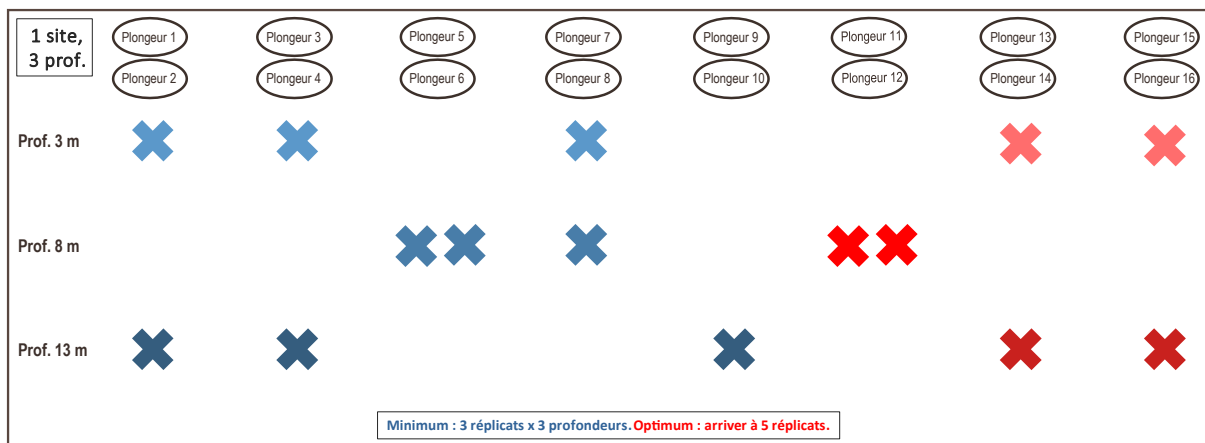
1 site, 3 prof.

Plongeur 1
Plongeur 2
Plongeur 3
Plongeur 4
Plongeur 5
Plongeur 6
Plongeur 7
Plongeur 8
Plongeur 9
Plongeur 10
Plongeur 11
Plongeur 12
Plongeur 13
Plongeur 14
Plongeur 15
Plongeur 16

Prof. 3 m

Prof. 8 m

Prof. 13 m

Minimum : 3 réplicats x 3 profondeurs. Optimum : arriver à 5 réplicats.